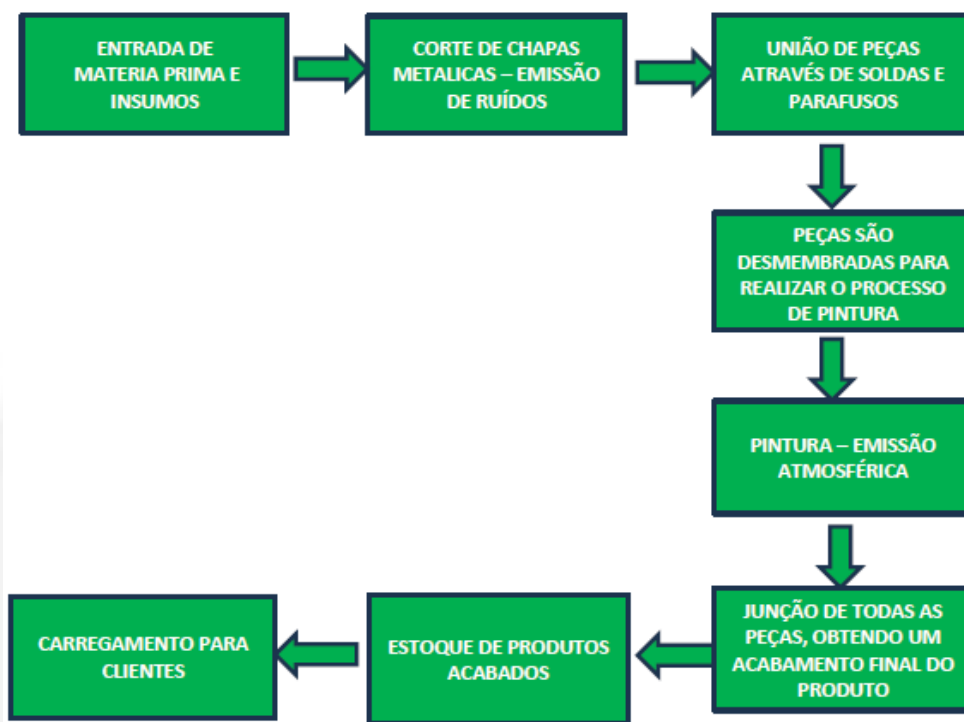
ENTRADA DE MATERIA PRIMA E INSUMOS

CORTE DE CHAPAS METALICAS – EMISSÃO DE RUÍDOS

UNIÃO DE PEÇAS ATRAVÉS DE SOLDAS E PARAFUSOS

PEÇAS SÃO DESMEMBRADAS PARA REALIZAR O PROCESSO DE PINTURA

PINTURA – EMISSÃO ATMOSFÉRICA

JUNÇÃO DE TODAS AS PEÇAS, OBTENDO UM ACABAMENTO FINAL DO PRODUTO

ESTOQUE DE PRODUTOS ACABADOS

CARREGAMENTO PARA CLIENTES